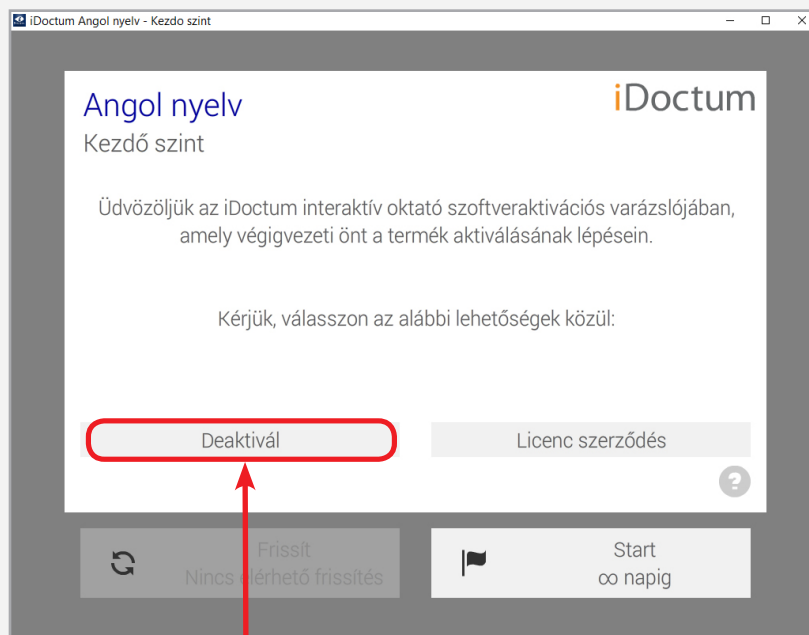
iDoctum Angol nyelv - Kezdo szint

Angol nyelv
Kezdő szint

iDoctum

Üdvözöljük az iDoctum interaktív oktató szoftveraktivációs varázslójában, amely végigvezeti önt a termék aktiválásának lépésein.

Kérjük, válasszon az alábbi lehetőségek közül:

Deaktivál

Licenc szerződés

?

Frissít
Nincs elérhető frissítés

Start
∞ napig